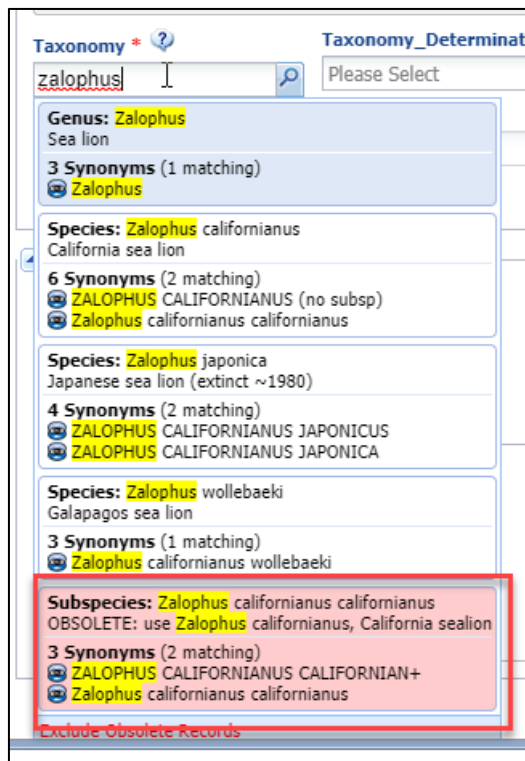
Taxonomy * Taxonomy_Determinat

zalophus

Please Select

Genus: Zalophus
Sea lion

3 Synonyms (1 matching)
Zalophus

Species: Zalophus californianus
California sea lion

6 Synonyms (2 matching)
ZALOPHUS CALIFORNIANUS (no subsp)
Zalophus californianus californianus

Species: Zalophus japonica
Japanese sea lion (extinct ~1980)

4 Synonyms (2 matching)
ZALOPHUS CALIFORNIANUS JAPONICUS
ZALOPHUS CALIFORNIANUS JAPONICA

Species: Zalophus wollebaeki
Galapagos sea lion

3 Synonyms (1 matching)
Zalophus californianus wollebaeki

Subspecies: Zalophus californianus californianus
OBSOLETE: use Zalophus californianus, California sealion

3 Synonyms (2 matching)
ZALOPHUS CALIFORNIANUS CALIFORNIAN+
Zalophus californianus californianus

Exclude Obsolete Records